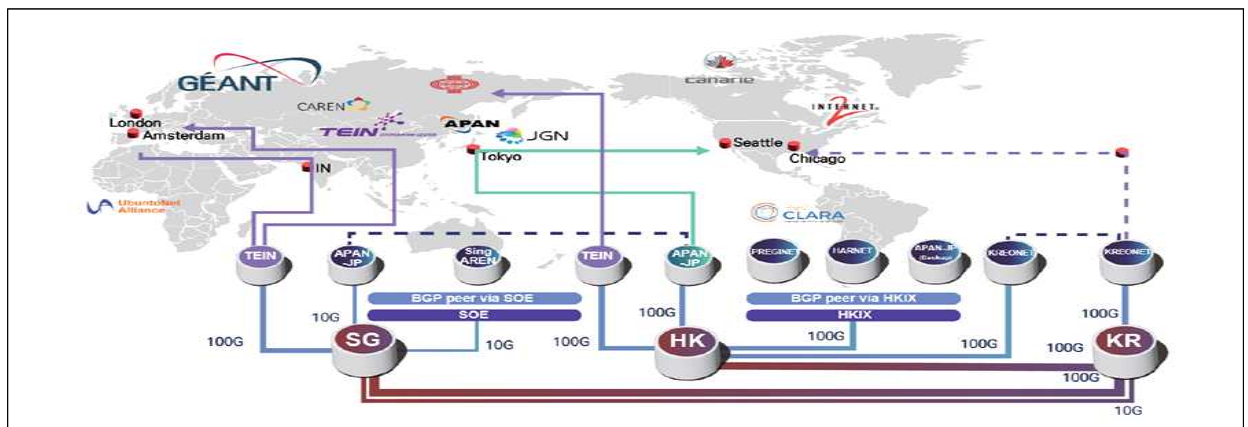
GÉANT

CAREN

TEIN

APAN

JGN

canarie

INTERNET2

London

Amsterdam

IN

Tokyo

Seattle

Chicago

UbuntuNet Alliance

CLARA

TEIN

APAN JP

Sing AREN

TEIN

APAN JP

PREGINET

HARNET

APAN-JP (Backup)

KREONET

KREONET

BGP peer via SOE

SOE

BGP peer via HKIX

HKIX

10G

100G

SG

10G

100G

100G

HK

100G

100G

100G

100G

KR

100G

10G